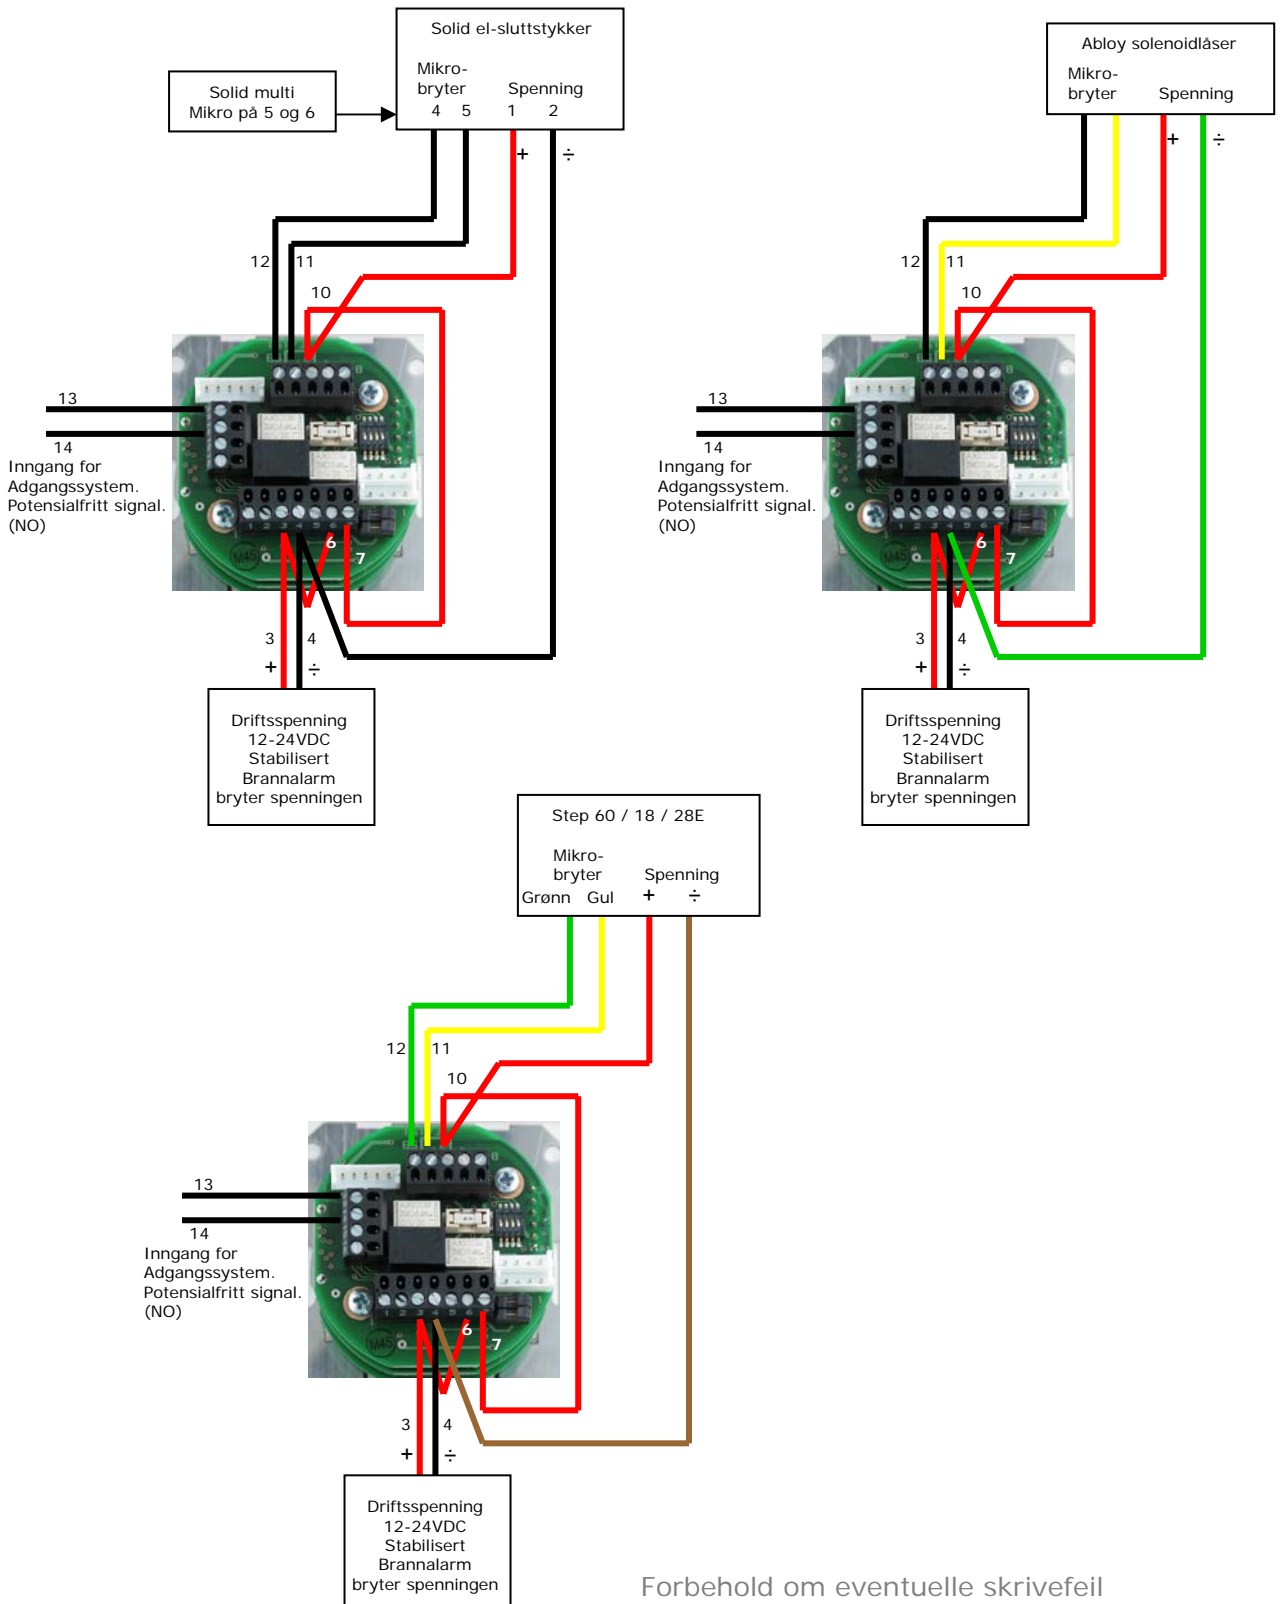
Solid el-sluttstykker
Mikro-bryter
4 5
Spenning
1 2

Solid multi
Mikro på 5 og 6

+ ÷

12 11
10

13
14
Inngang for Adgangssystem. Potensialfritt signal. (NO)

6
7

3 4
+ ÷

Driftsspenning
12-24VDC
Stabilisert
Brannalarm
bryter spenningen

Abloy solenoidlåser
Mikro-bryter
Spenning
+ ÷

12 11
10

13
14
Inngang for Adgangssystem. Potensialfritt signal. (NO)

6
7

3 4
+ ÷

Driftsspenning
12-24VDC
Stabilisert
Brannalarm
bryter spenningen

Step 60 / 18 / 28E
Mikro-bryter
Grønn Gul
Spenning
+ ÷

12 11
10

13
14
Inngang for Adgangssystem. Potensialfritt signal. (NO)

6
7

3 4
+ ÷

Driftsspenning
12-24VDC
Stabilisert
Brannalarm
bryter spenningen

Forbehold om eventuelle skrivefeil